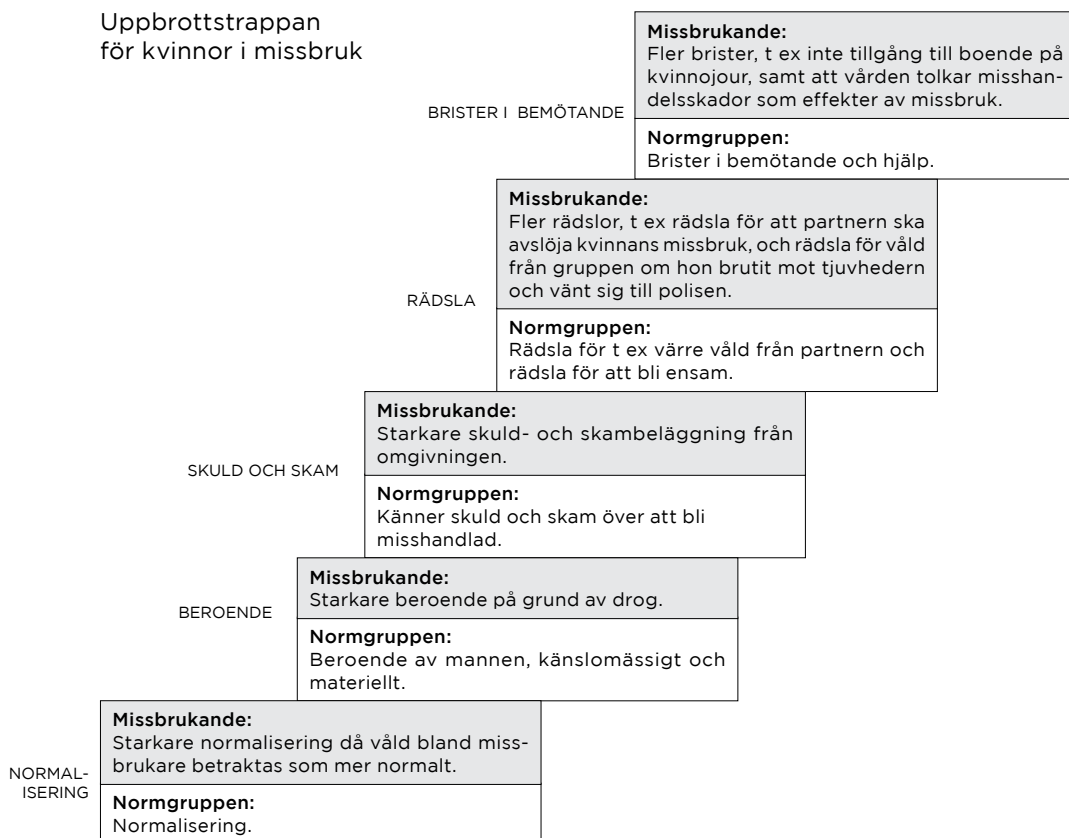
Uppbrottstrappan för kvinnor i missbruk

BRISTER I BEMÖTANDE

Missbrukande:
Fler brister, t ex inte tillgång till boende på kvinnojour, samt att vården tolkar misshandelsskador som effekter av missbruk.

Normgruppen:
Brister i bemötande och hjälp.

RÄDSLA

Missbrukande:
Fler rädslor, t ex rädsla för att partnern ska avslöja kvinnans missbruk, och rädsla för våld från gruppen om hon brutit mot tjuvhedern och vänt sig till polisen.

Normgruppen:
Rädsla för t ex värre våld från partnern och rädsla för att bli ensam.

SKULD OCH SKAM

Missbrukande:
Starkare skuld- och skambeläggning från omgivningen.

Normgruppen:
Känner skuld och skam över att bli misshandlad.

BEROENDE

Missbrukande:
Starkare beroende på grund av drog.

Normgruppen:
Beroende av mannen, känslomässigt och materiellt.

NORMALISERING

Missbrukande:
Starkare normalisering då våld bland missbrukare betraktas som mer normalt.

Normgruppen:
Normalisering.